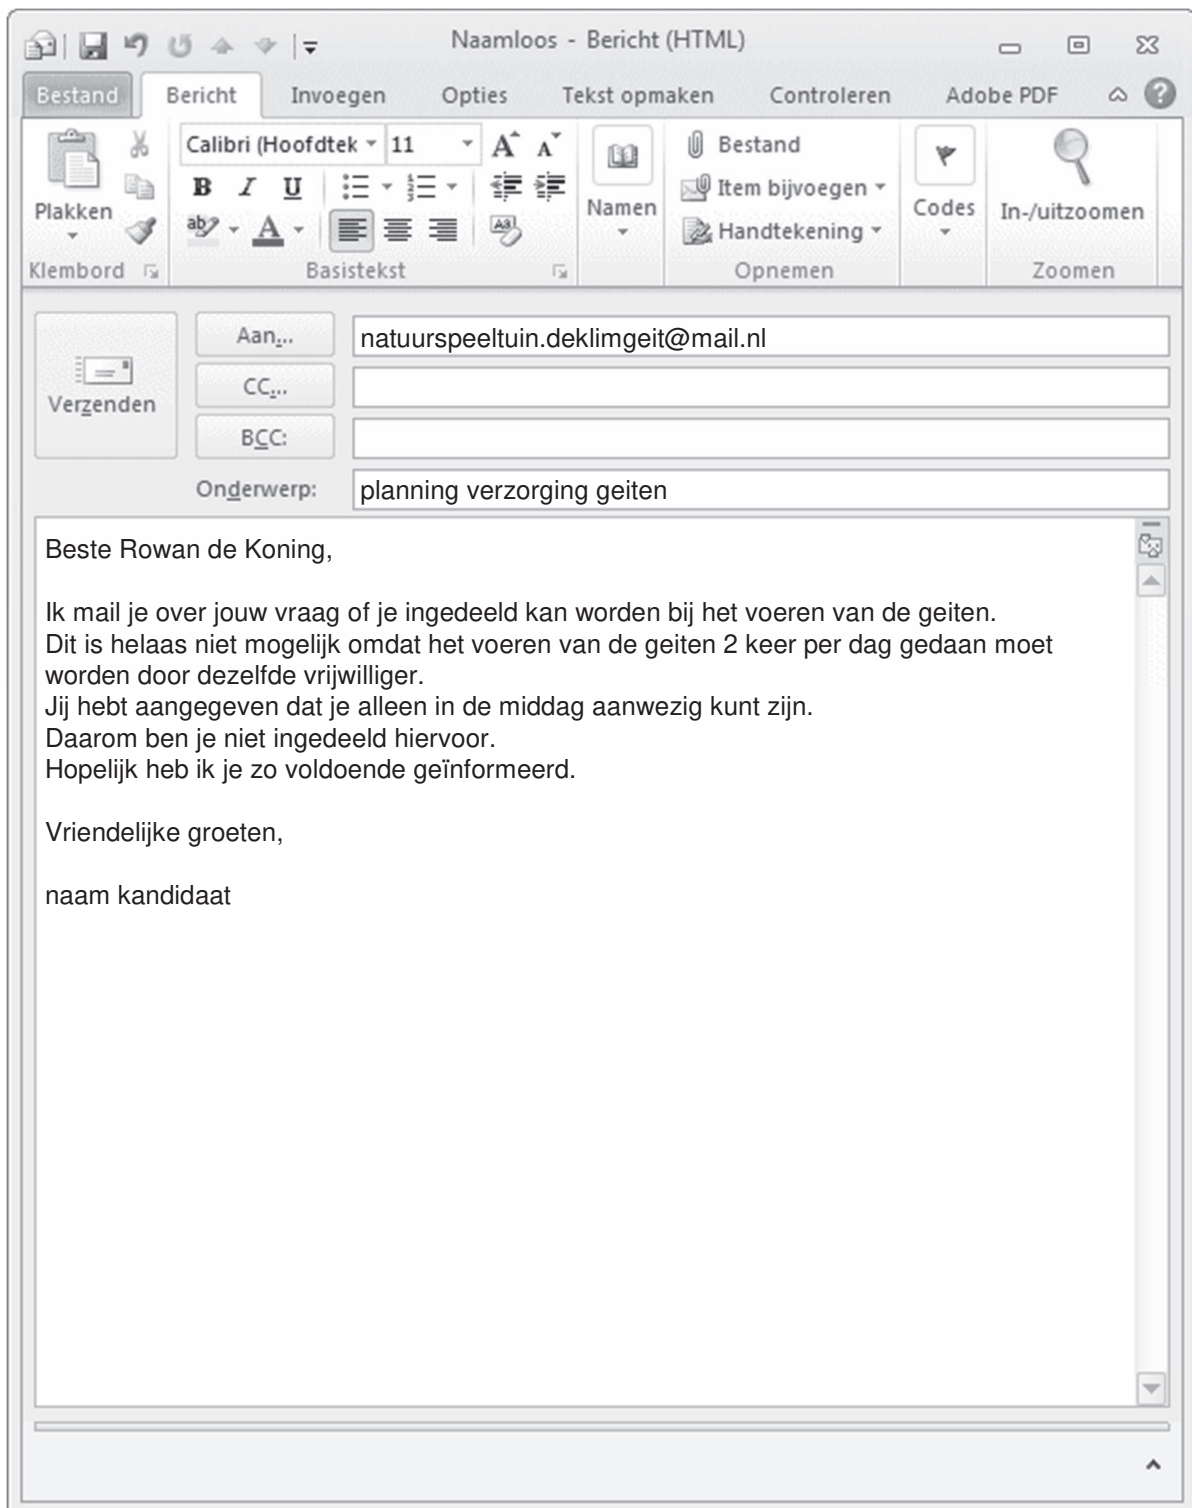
Naamloos - Bericht (HTML)

Bestand | Bericht | Invoegen | Opties | Tekst opmaken | Controleren | Adobe PDF

Plakken
Klembord

Calibri (Hoofdtek | 11
B I U
Basistekst

Namen

Bestand
Item bijvoegen
Handtekening
Opnemen

Codes

In-/uitzoomen
Zoomen

Verzenden

Aan...
natuurspeeltuin.deklimgeit@mail.nl
CC...
BCC:
Onderwerp:
planning verzorging geiten

Beste Rowan de Koning,

Ik mail je over jouw vraag of je ingedeeld kan worden bij het voeren van de geiten.
Dit is helaas niet mogelijk omdat het voeren van de geiten 2 keer per dag gedaan moet worden door dezelfde vrijwilliger.
Jij hebt aangegeven dat je alleen in de middag aanwezig kunt zijn.
Daarom ben je niet ingedeeld hiervoor.
Hopelijk heb ik je zo voldoende geïnformeerd.

Vriendelijke groeten,

naam kandidaat